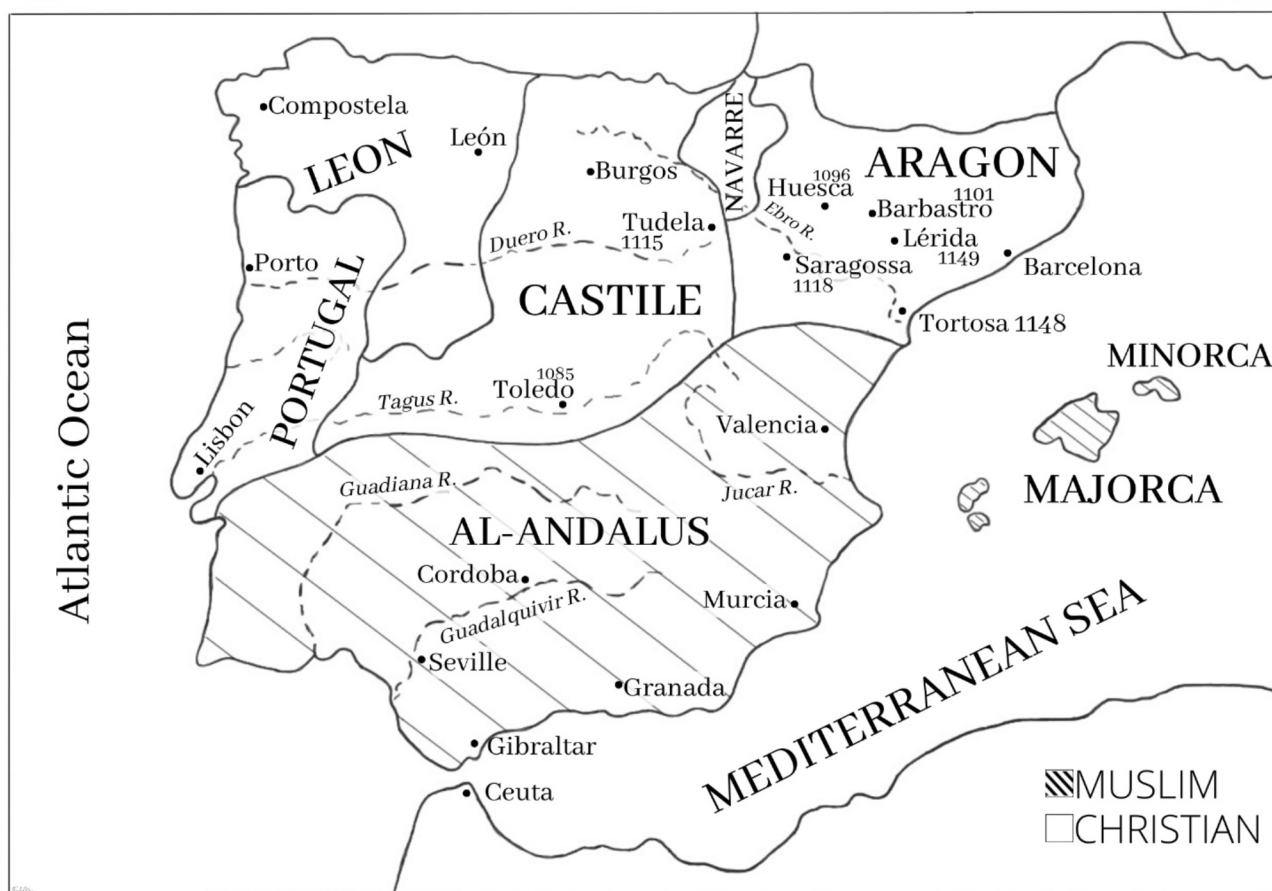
Compostela
LEON
León
Burgos
NAVARRE
ARAGON
1096
Huesca
1101
Barbastro
Ebro R.
Lérida
1149
Barcelona
Saragossa
1118
Tortosa 1148
Tudela
1115
Duero R.
Porto
PORTUGAL
CASTILE
Atlantic Ocean
1085
Toledo
Tagus R.
Lisbon
Valencia
MINORCA
MAJORCA
Guadiana R.
Jucar R.
AL-ANDALUS
Cordoba
Guadalquivir R.
Murcia
Seville
Granada
Gibraltar
Ceuta
MEDITERRANEAN SEA
MUSLIM
CHRISTIAN